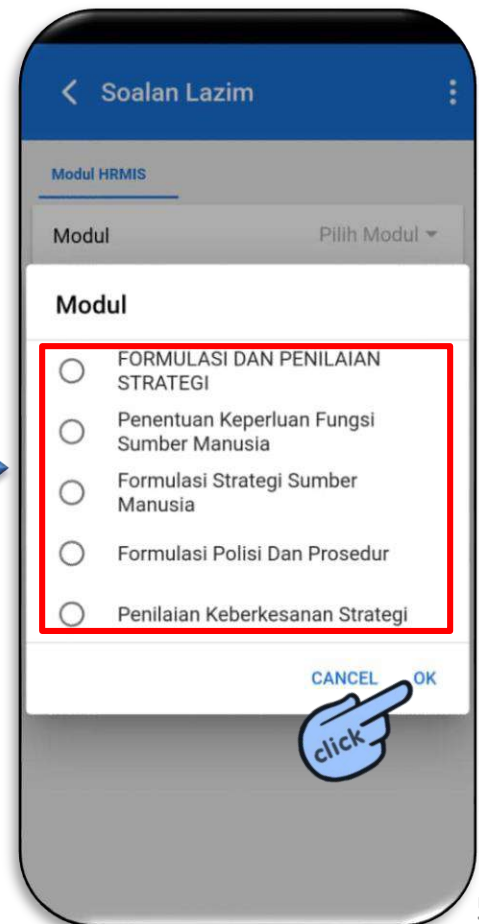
Soalan Lazim

Modul HRMIS

Modul

Pilih Modul

Modul

FORMULASI DAN PENILAIAN STRATEGI

Penentuan Keperluan Fungsi Sumber Manusia

Formulasi Strategi Sumber Manusia

Formulasi Polisi Dan Prosedur

Penilaian Keberkesanan Strategi

CANCEL

OK

click